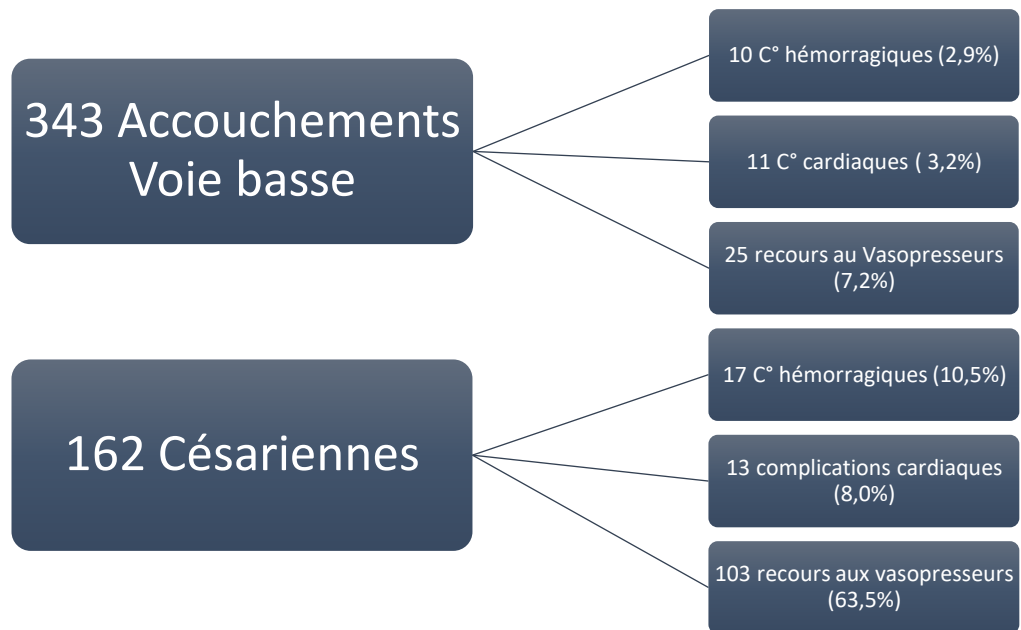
343 Accouchements Voie basse

10 C° hémorragiques (2,9%)

11 C° cardiaques ( 3,2%)

25 recours au Vasopresseurs (7,2%)

162 Césariennes

17 C° hémorragiques (10,5%)

13 complications cardiaques (8,0%)

103 recours aux vasopresseurs (63,5%)